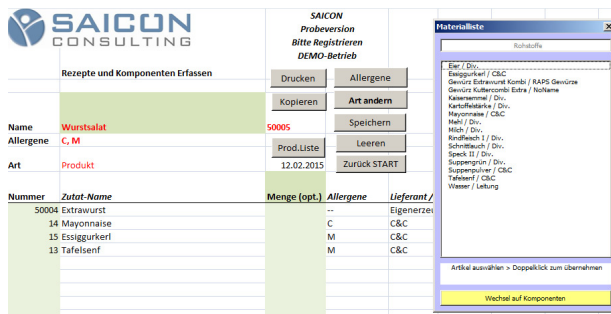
SAICON CONSULTING

SAICON
Probeversion
Bitte Registrieren
DEMO-Betrieb

Rezepte und Komponenten Erfassen

Drucken
Allergene
Kopieren
Art andern
Speichern
Leeren
Prod.Liste
Zurück START

Name Wurstsalat 50005
Allergene C, M
Art Produkt 12.02.2015

| Nummer | Zutat-Name | Menge (opt.) | Allergene | Lieferant / |
|---|---|---|---|---|
| 50004 | Extrawurst | | -- | Eigenerzeu |
| 14 | Mayonnaise | | C | C&C |
| 15 | Essiggurkerl | | M | C&C |
| 13 | Tafelsenf | | M | C&C |

Materialliste
Rohstoffe
Eier / Div.
Essiggurkerl / C&C
Gewürz Extrawurst Kombi / RAPS Gewürze
Gewürz Kuttercombi Extra / NoName
Kaisersemmel / Div.
Kartoffelstärke / Div.
Mayonnaise / C&C
Mehl / Div.
Milch / Div.
Rindfleisch I / Div.
Schnittlauch / Div.
Speck II / Div.
Suppengrün / Div.
Suppenpulver / C&C
Tafelsenf / C&C
Wasser / Leitung

Artikel auswählen > Doppelklick zum Übernehmen

Wechsel auf Komponenten